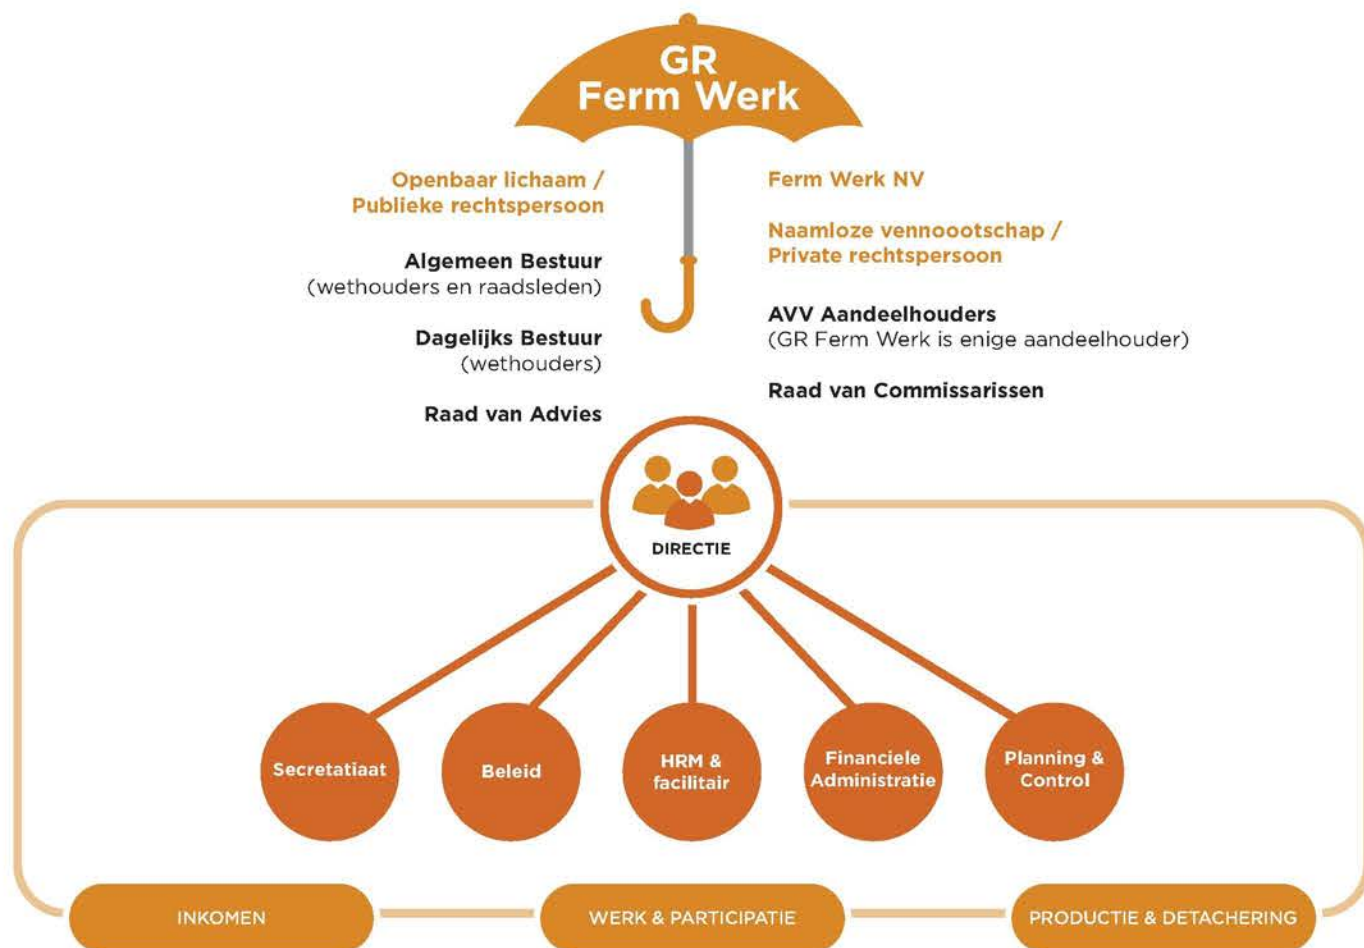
GR
Ferm Werk

Openbaar lichaam /
Publieke rechtspersoon

Algemeen Bestuur
(wethouders en raadsleden)

Dagelijks Bestuur
(wethouders)

Raad van Advies

Ferm Werk NV

Naamloze vennoootschap /
Private rechtspersoon

AVV Aandeelhouders
(GR Ferm Werk is enige aandeelhouder)

Raad van Commissarissen

DIRECTIE

Secretatiaat

Beleid

HRM & facilitair

Financiele Administratie

Planning & Control

INKOMEN

WERK & PARTICIPATIE

PRODUCTIE & DETACHERING